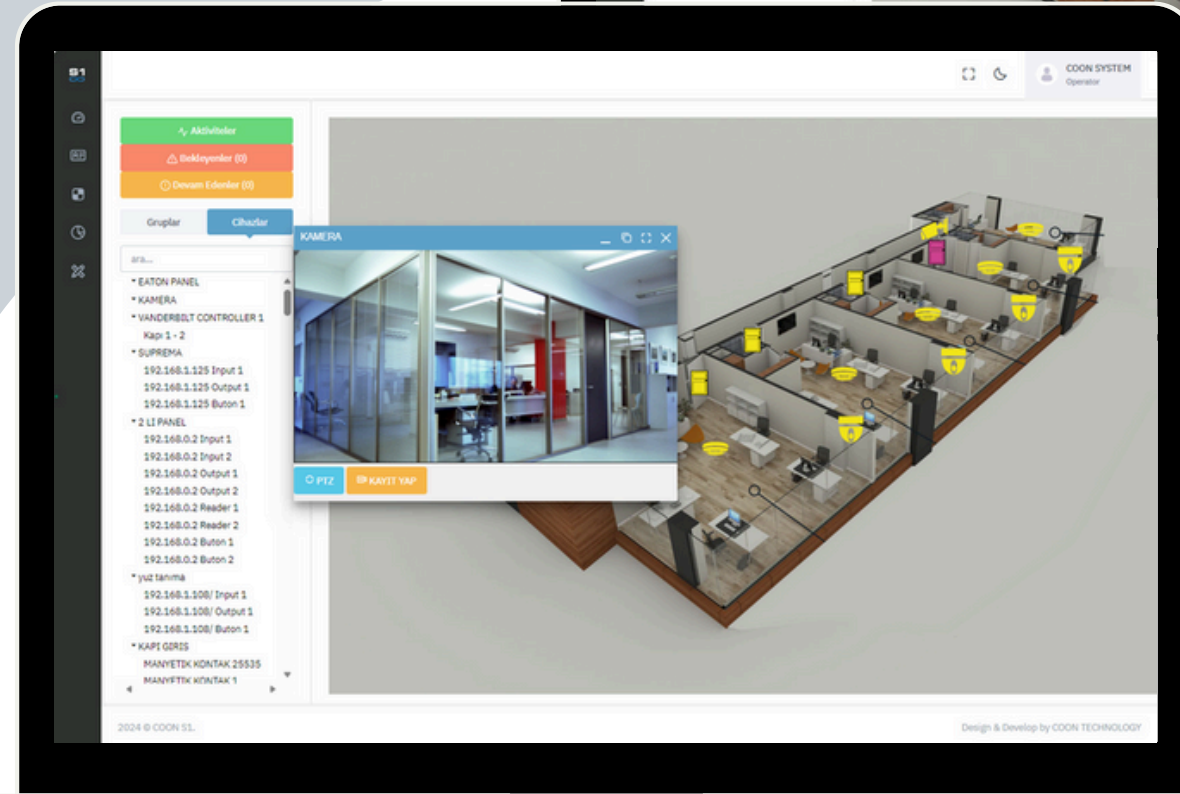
S1

COON SYSTEM
Operator

Aktiviteler
Bekleyenler (0)
Devam Edenler (0)

Gruplar
Cihazlar

ara...

EATON PANEL
KAMERA
VANDERBILT CONTROLLER 1
Kapı 1 - 2
SUPREMA
192.168.1.125 Input 1
192.168.1.125 Output 1
192.168.1.125 Buton 1
2 LI PANEL
192.168.0.2 Input 1
192.168.0.2 Input 2
192.168.0.2 Output 1
192.168.0.2 Output 2
192.168.0.2 Reader 1
192.168.0.2 Reader 2
192.168.0.2 Buton 1
192.168.0.2 Buton 2
yuz tanıma
192.168.1.108/ Input 1
192.168.1.108/ Output 1
192.168.1.108/ Buton 1
KAPI GIRIS
MANYETIK KONTAK 25535
MANYETIK KONTAK 1

KAMERA

PTZ
KAYIT YAP

2024 © COON S1.
Design & Develop by COON TECHNOLOGY